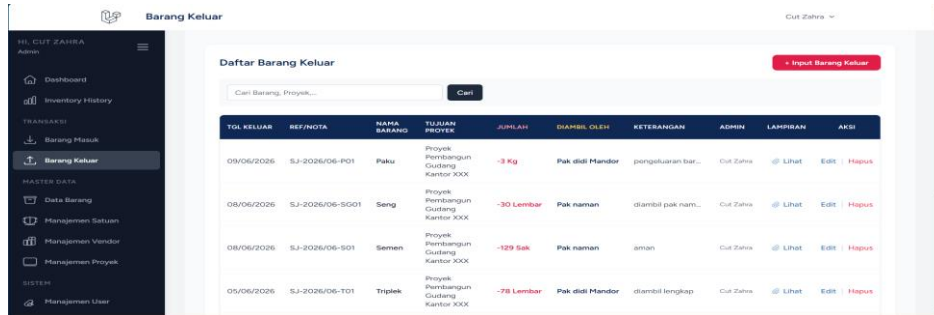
Barang Keluar

Cut Zahra

HI, CUT ZAHRA
Admin

Dashboard
Inventory History

TRANSAKSI
Barang Masuk
Barang Keluar

MASTER DATA
Data Barang
Manajemen Satuan
Manajemen Vendor
Manajemen Proyek

SISTEM
Manajemen User

Daftar Barang Keluar

+ Input Barang Keluar

Cari Barang, Proyek,...

Cari

| TGL KELUAR | REF/NOTA | NAMA BARANG | TUJUAN PROYEK | JUMLAH | DIAMBIL OLEH | KETERANGAN | ADMIN | LAMPIRAN | AKSI |
|---|---|---|---|---|---|---|---|---|---|
| 09/06/2026 | SJ-2026/06-P01 | Paku | Proyek Pembangun Gudang Kantor XXX | -3 Kg | Pak didi Mandor | pengeluaran bar... | Cut Zahra | Lihat | Edit \| Hapus |
| 08/06/2026 | SJ-2026/06-SG01 | Seng | Proyek Pembangun Gudang Kantor XXX | -30 Lembar | Pak naman | diambil pak nam... | Cut Zahra | Lihat | Edit \| Hapus |
| 08/06/2026 | SJ-2026/06-S01 | Semen | Proyek Pembangun Gudang Kantor XXX | -129 Sak | Pak naman | aman | Cut Zahra | Lihat | Edit \| Hapus |
| 05/06/2026 | SJ-2026/06-T01 | Triplek | Proyek Pembangun Gudang Kantor XXX | -78 Lembar | Pak didi Mandor | diambil lengkap | Cut Zahra | Lihat | Edit \| Hapus |